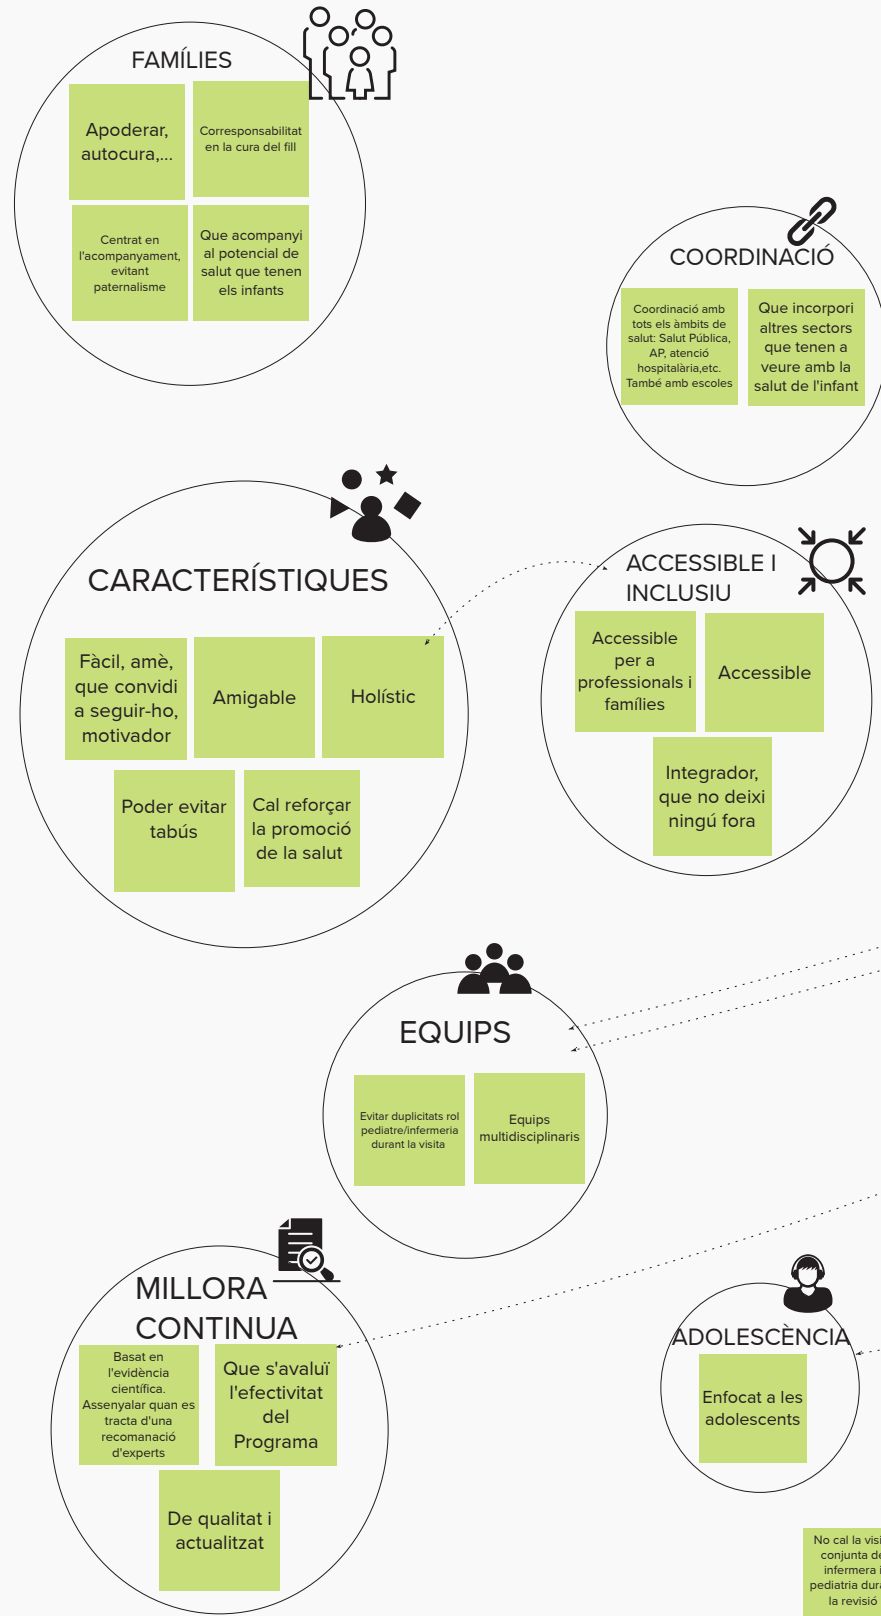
FAMÍLIES

Apoderar, autocura,...

Corresponsabilitat en la cura del fill

Centrat en l'acompanyament, evitant paternalisme

Que acompanyi al potencial de salut que tenen els infants

COORDINACIÓ

Coordinació amb tots els àmbits de salut: Salut Pública, AP, atenció hospitalària,etc. També amb escoles

Que incorpori altres sectors que tenen a veure amb la salut de l'infant

CARACTERÍSTIQUES

Fàcil, amè, que convidi a seguir-ho, motivador

Amigable

Holístic

Poder evitar tabús

Cal reforçar la promoció de la salut

ACCESSIBLE I INCLUSIU

Accessible per a professionals i famílies

Accessible

Integrador, que no deixi ningú fora

EQUIPS

Evitar duplicitats rol pediatre/infermeria durant la visita

Equips multidisciplinaris

MILLORA CONTINUA

Basat en l'evidència científica. Assenyalar quan es tracta d'una recomanació d'experts

Que s'avaluï l'efectivitat del Programa

De qualitat i actualitzat

ADOLESCÈNCIA

Enfocat a les adolescents

No cal la visi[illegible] conjunta de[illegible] infermera i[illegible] pediatria dur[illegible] la revisió